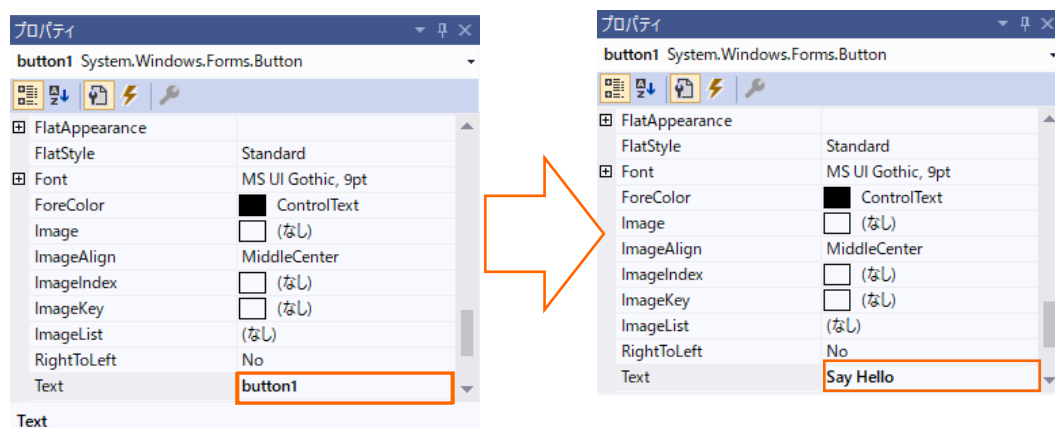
プロパティ

button1 System.Windows.Forms.Button

| | |
|---|---|
| ⊞ FlatAppearance | |
| FlatStyle | Standard |
| ⊞ Font | MS UI Gothic, 9pt |
| ForeColor | ControlText |
| Image | (なし) |
| ImageAlign | MiddleCenter |
| ImageIndex | (なし) |
| ImageKey | (なし) |
| ImageList | (なし) |
| RightToLeft | No |
| Text | button1 |

Text

プロパティ

button1 System.Windows.Forms.Button

| | |
|---|---|
| ⊞ FlatAppearance | |
| FlatStyle | Standard |
| ⊞ Font | MS UI Gothic, 9pt |
| ForeColor | ControlText |
| Image | (なし) |
| ImageAlign | MiddleCenter |
| ImageIndex | (なし) |
| ImageKey | (なし) |
| ImageList | (なし) |
| RightToLeft | No |
| Text | Say Hello |